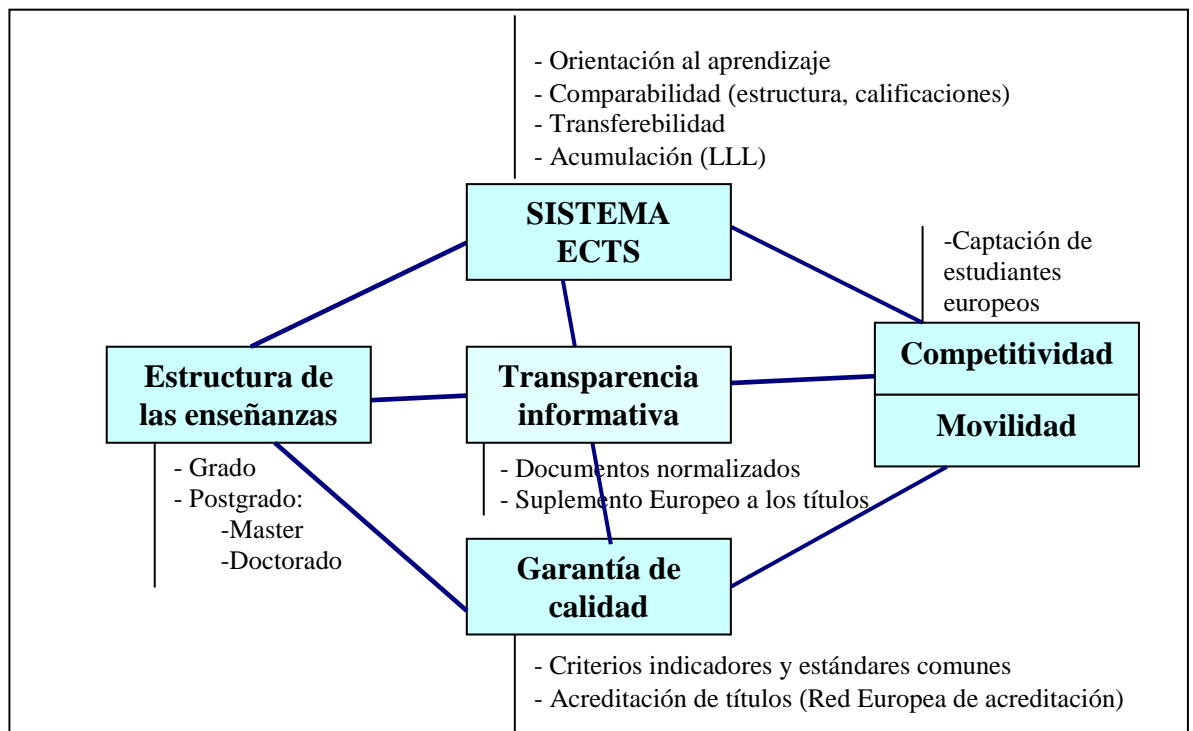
- Orientación al aprendizaje
- Comparabilidad (estructura, calificaciones)
- Transferebilidad
- Acumulación (LLL)

SISTEMA ECTS

-Captación de estudiantes europeos

Estructura de las enseñanzas

Transparencia informativa

Competitividad

Movilidad

- Grado
- Postgrado:
-Master
-Doctorado

- Documentos normalizados
- Suplemento Europeo a los títulos

Garantía de calidad

- Criterios indicadores y estándares comunes
- Acreditación de títulos (Red Europea de acreditación)